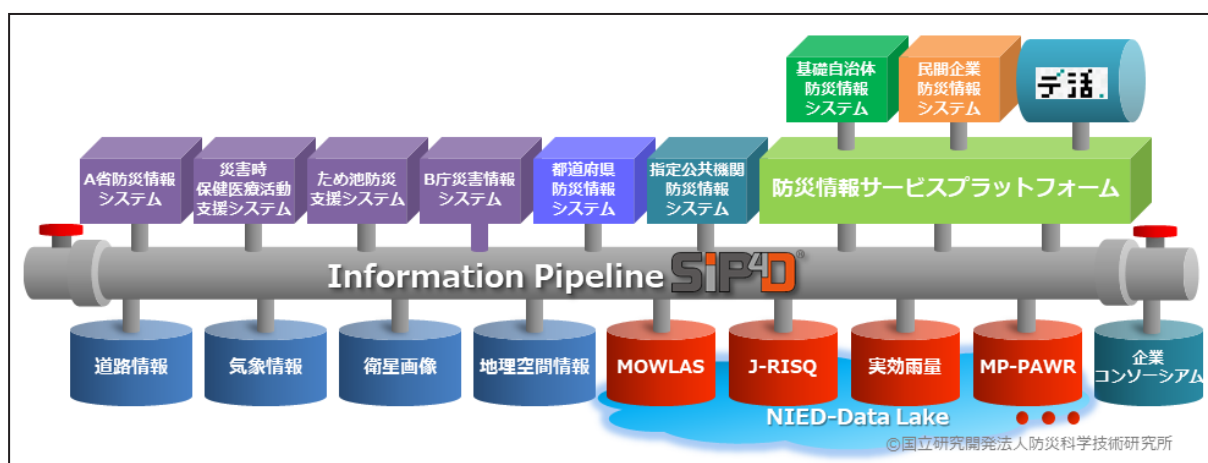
基礎自治体防災情報システム

民間企業防災情報システム

デ活.

A省防災情報システム

災害時保健医療活動支援システム

ため池防災支援システム

B庁災害情報システム

都道府県防災情報システム

指定公共機関防災情報システム

防災情報サービスプラットフォーム

Information Pipeline SIP4D®

道路情報

気象情報

衛星画像

地理空間情報

MOWLAS

J-RISQ

実効雨量

MP-PAWR

企業コンソーシアム

NIED-Data Lake

©国立研究開発法人防災科学技術研究所